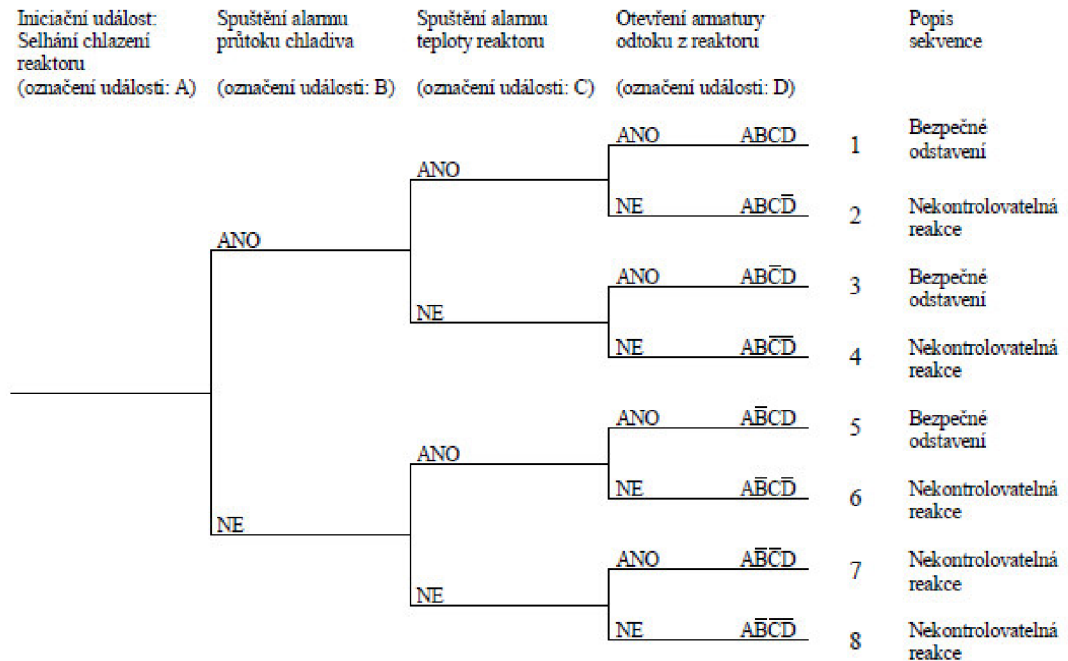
Iniciační událost: Selhání chlazení reaktoru
(označení události: A)

Spuštění alarmu průtoku chladiva
(označení události: B)

Spuštění alarmu teploty reaktoru
(označení události: C)

Otevření armatury odtoku z reaktoru
(označení události: D)

Popis sekvence

ANO
ANO
ANO $ABCD$ 1 Bezpečné odstavení
NE $ABC\overline{D}$ 2 Nekontrolovatelná reakce
NE
ANO $AB\overline{C}D$ 3 Bezpečné odstavení
NE $AB\overline{C}\overline{D}$ 4 Nekontrolovatelná reakce
NE
ANO
ANO $A\overline{B}CD$ 5 Bezpečné odstavení
NE $A\overline{B}C\overline{D}$ 6 Nekontrolovatelná reakce
NE
ANO $A\overline{B}\overline{C}D$ 7 Nekontrolovatelná reakce
NE $A\overline{B}\overline{C}\overline{D}$ 8 Nekontrolovatelná reakce